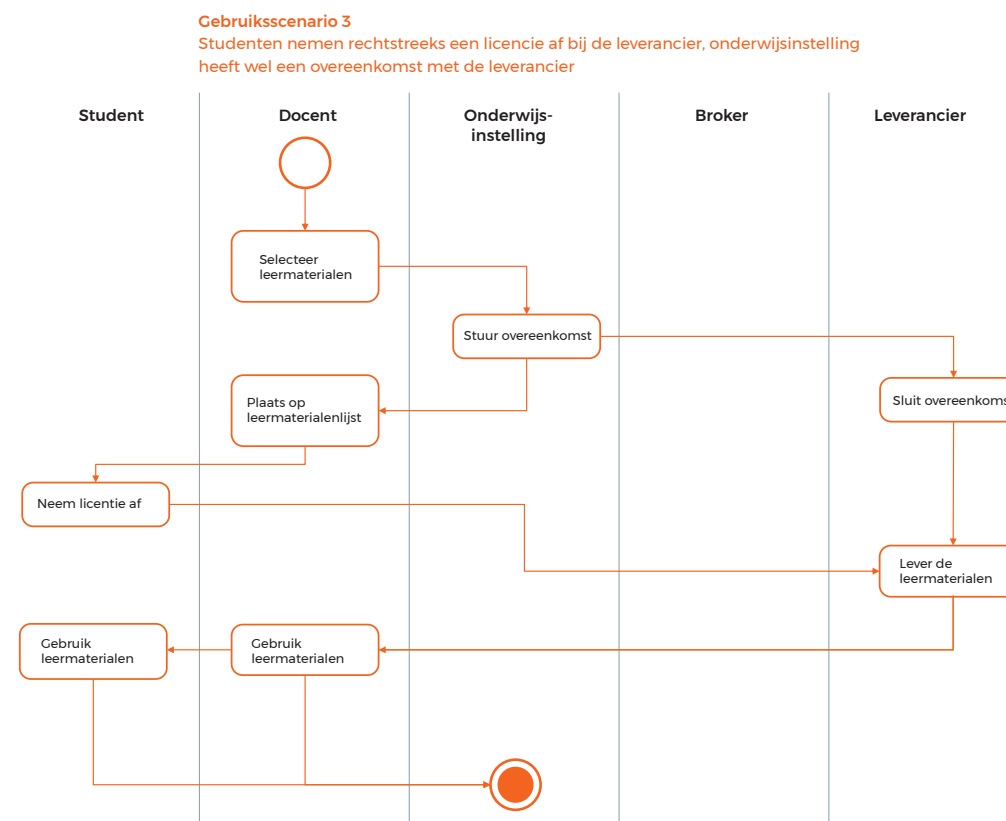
**Gebruiksscenario 3**
Studenten nemen rechtstreeks een licencie af bij de leverancier, onderwijsinstelling heeft wel een overeenkomst met de leverancier

Student

Docent

Onderwijs-instelling

Broker

Leverancier

Selecteer leermaterialen

Stuur overeenkomst

Sluit overeenkoms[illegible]

Plaats op leermaterialenlijst

Neem licentie af

Lever de leermaterialen

Gebruik leermaterialen

Gebruik leermaterialen